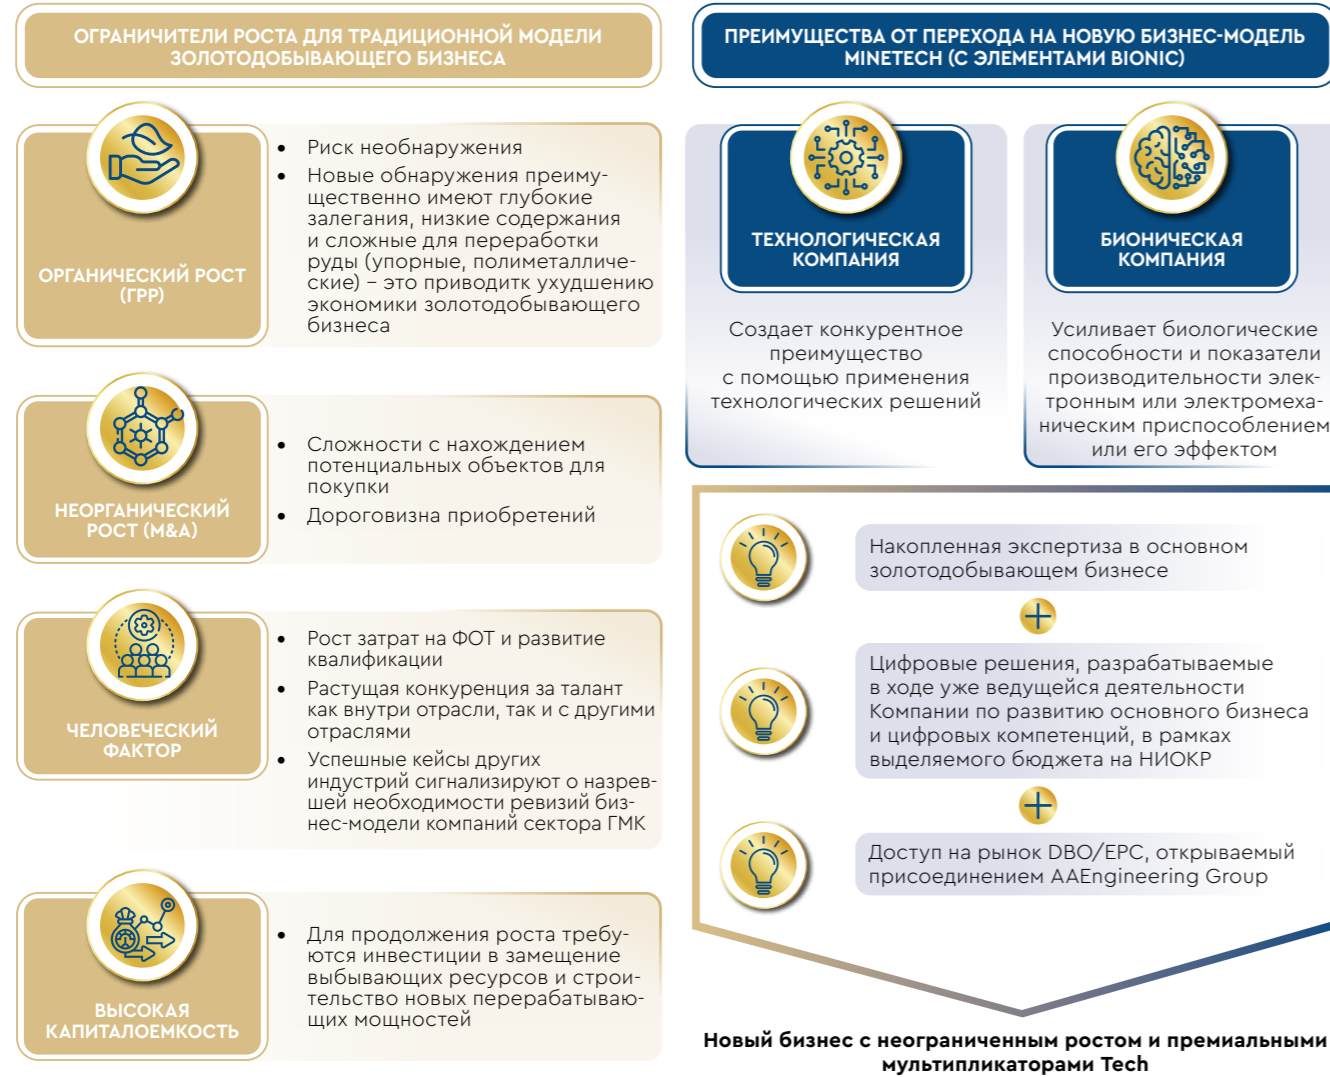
ОГРАНИЧИТЕЛИ РОСТА ДЛЯ ТРАДИЦИОННОЙ МОДЕЛИ ЗОЛОТОДОБЫВАЮЩЕГО БИЗНЕСА

ОРГАНИЧЕСКИЙ РОСТ (ГРР)

- Риск необнаружения
- Новые обнаружения преимущественно имеют глубокие залегания, низкие содержания и сложные для переработки руды (упорные, полиметаллические) – это приводитк ухудшению экономики золотодобывающего бизнеса

НЕОРГАНИЧЕСКИЙ РОСТ (M&A)

- Сложности с нахождением потенциальных объектов для покупки
- Дороговизна приобретений

ЧЕЛОВЕЧЕСКИЙ ФАКТОР

- Рост затрат на ФОТ и развитие квалификации
- Растущая конкуренция за талант как внутри отрасли, так и с другими отраслями
- Успешные кейсы других индустрий сигнализируют о назревшей необходимости ревизий бизнес-модели компаний сектора ГМК

ВЫСОКАЯ КАПИТАЛОЕМКОСТЬ

- Для продолжения роста требуются инвестиции в замещение выбывающих ресурсов и строительство новых перерабатывающих мощностей

ПРЕИМУЩЕСТВА ОТ ПЕРЕХОДА НА НОВУЮ БИЗНЕС-МОДЕЛЬ MINETECH (С ЭЛЕМЕНТАМИ BIONIC)

ТЕХНОЛОГИЧЕСКАЯ КОМПАНИЯ

Создает конкурентное преимущество с помощью применения технологических решений

БИОНИЧЕСКАЯ КОМПАНИЯ

Усиливает биологические способности и показатели производительности электронным или электромеханическим приспособлением или его эффектом

Накопленная экспертиза в основном золотодобывающем бизнесе

Цифровые решения, разрабатываемые в ходе уже ведущейся деятельности Компании по развитию основного бизнеса и цифровых компетенций, в рамках выделяемого бюджета на НИОКР

Доступ на рынок DBO/EPC, открываемый присоединением AAEngineering Group

Новый бизнес с неограниченным ростом и премиальными мультипликаторами Tech